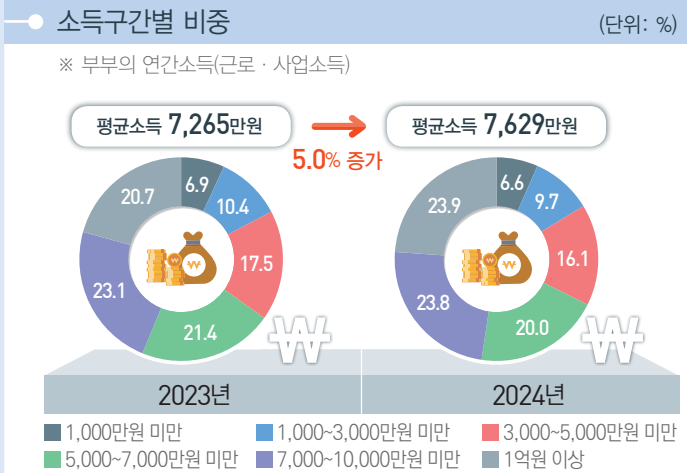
소득구간별 비중

(단위: %)

※ 부부의 연간소득(근로 · 사업소득)

평균소득 7,265만원

5.0% 증가

평균소득 7,629만원

6.9
10.4
17.5
21.4
23.1
20.7

6.6
9.7
16.1
20.0
23.8
23.9

2023년

2024년

1,000만원 미만
1,000~3,000만원 미만
3,000~5,000만원 미만
5,000~7,000만원 미만
7,000~10,000만원 미만
1억원 이상